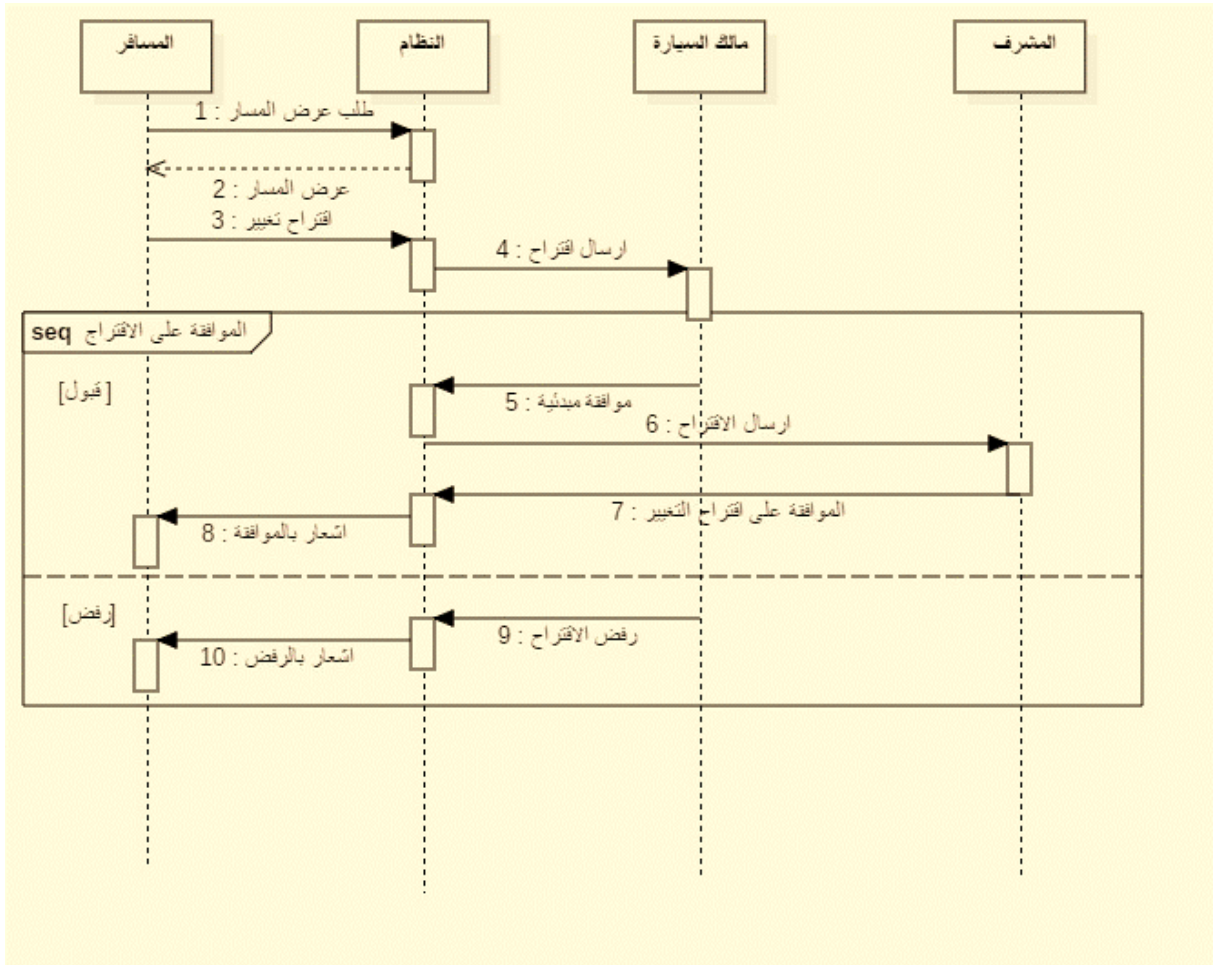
المسافر

النظام

مالك السيارة

المشرف

طلب عرض المسار : 1

عرض المسار : 2

اقتراح تغيير : 3

ارسال اقتراح : 4

seq الموافقة على الاقتراح

[قبول]

موافقة مبدئية : 5

ارسال الاقتراح : 6

الموافقة على اقتراح التغيير : 7

اشعار بالموافقة : 8

[رفض]

رفض الاقتراح : 9

اشعار بالرفض : 10